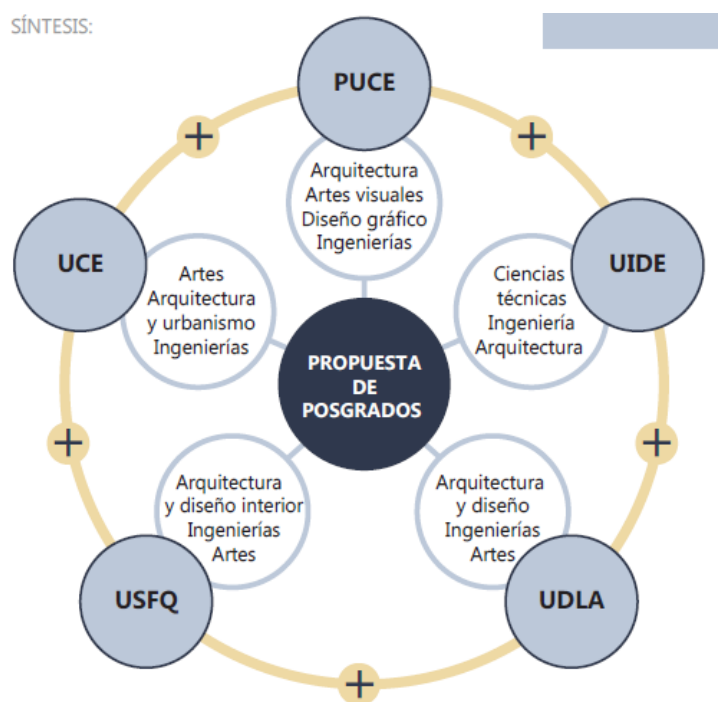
SÍNTESIS:

PUCE

Arquitectura
Artes visuales
Diseño gráfico
Ingenierías

UIDE

Ciencias técnicas
Ingeniería
Arquitectura

UCE

Artes
Arquitectura y urbanismo
Ingenierías

PROPUESTA DE POSGRADOS

Arquitectura y diseño interior
Ingenierías
Artes

USFQ

Arquitectura y diseño
Ingenierías
Artes

UDLA

+
+
+
+
+